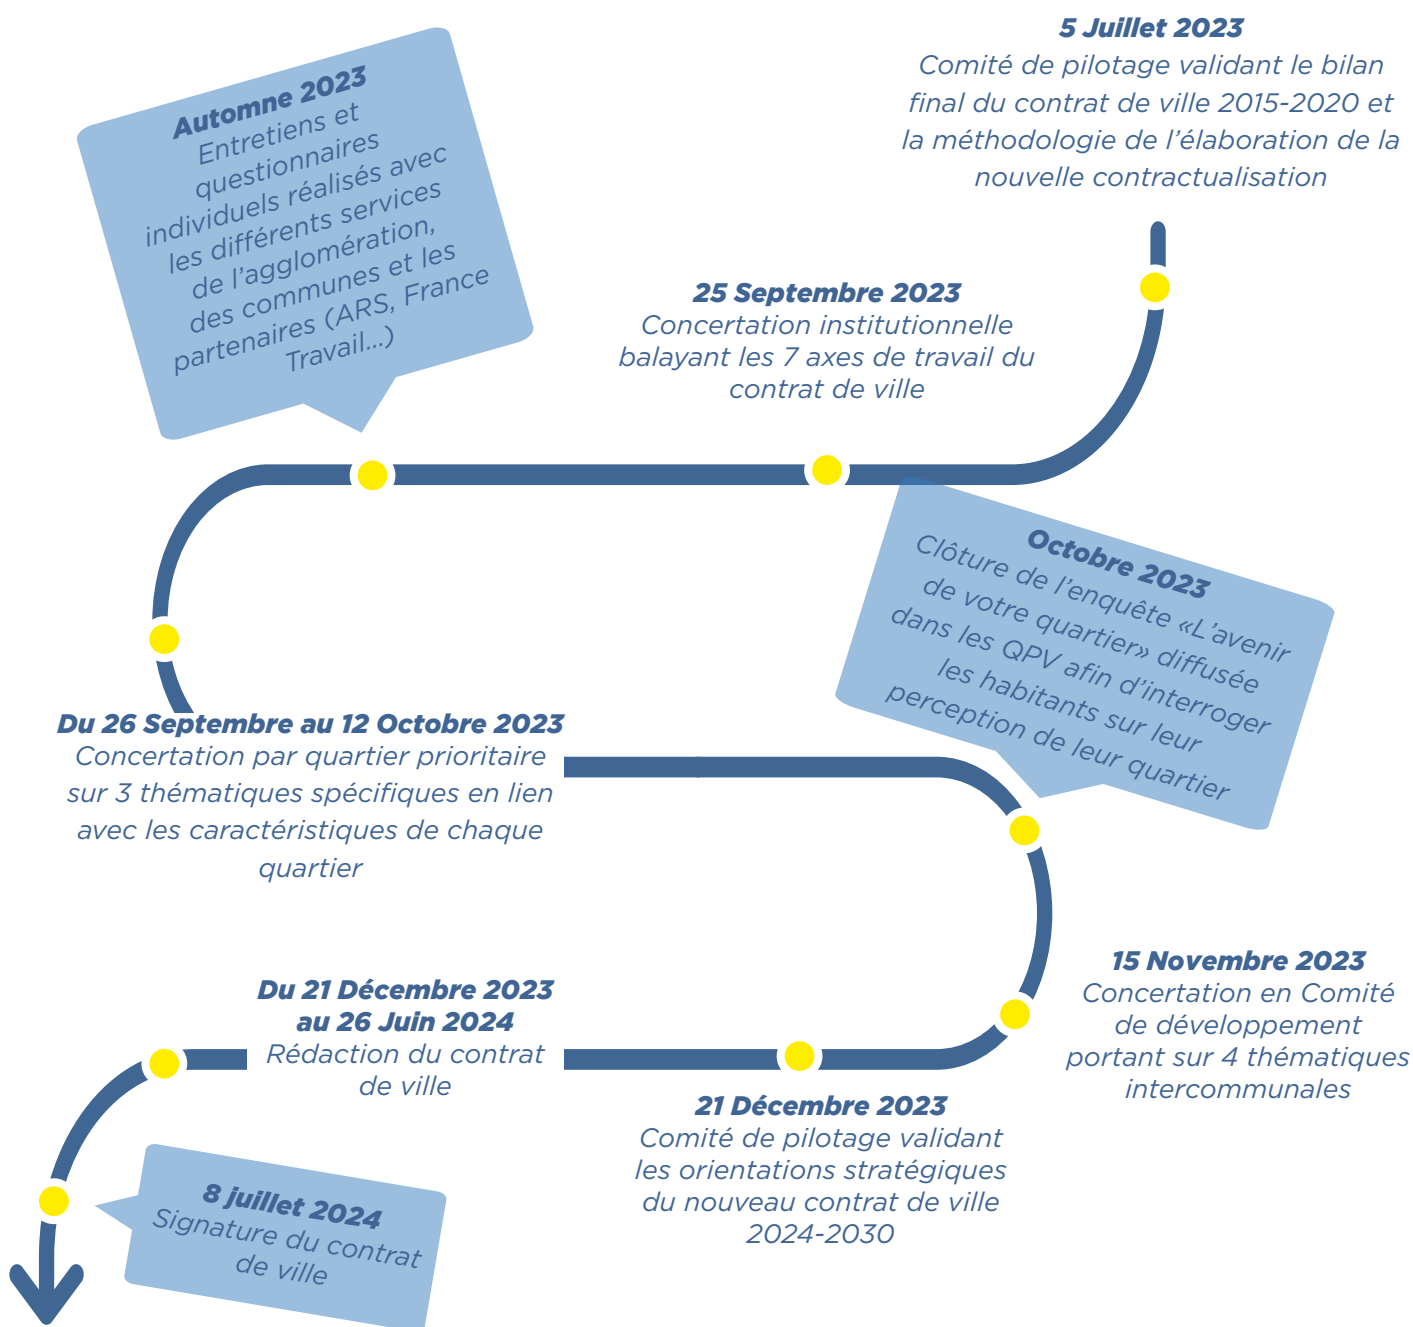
5 Juillet 2023
Comité de pilotage validant le bilan final du contrat de ville 2015-2020 et la méthodologie de l'élaboration de la nouvelle contractualisation

Automne 2023
Entretiens et questionnaires individuels réalisés avec les différents services de l'agglomération, des communes et les partenaires (ARS, France Travail...)

25 Septembre 2023
Concertation institutionnelle balayant les 7 axes de travail du contrat de ville

Octobre 2023
Clôture de l'enquête «L'avenir de votre quartier» diffusée dans les QPV afin d'interroger les habitants sur leur perception de leur quartier

Du 26 Septembre au 12 Octobre 2023
Concertation par quartier prioritaire sur 3 thématiques spécifiques en lien avec les caractéristiques de chaque quartier

15 Novembre 2023
Concertation en Comité de développement portant sur 4 thématiques intercommunales

Du 21 Décembre 2023 au 26 Juin 2024
Rédaction du contrat de ville

21 Décembre 2023
Comité de pilotage validant les orientations stratégiques du nouveau contrat de ville 2024-2030

8 juillet 2024
Signature du contrat de ville